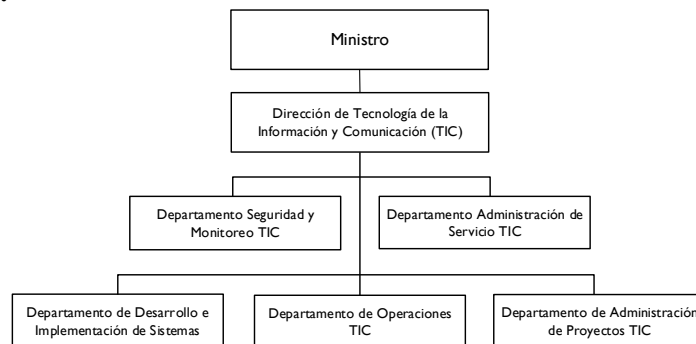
Ministro

Dirección de Tecnología de la Información y Comunicación (TIC)

Departamento Seguridad y Monitoreo TIC

Departamento Administración de Servicio TIC

Departamento de Desarrollo e Implementación de Sistemas

Departamento de Operaciones TIC

Departamento de Administración de Proyectos TIC